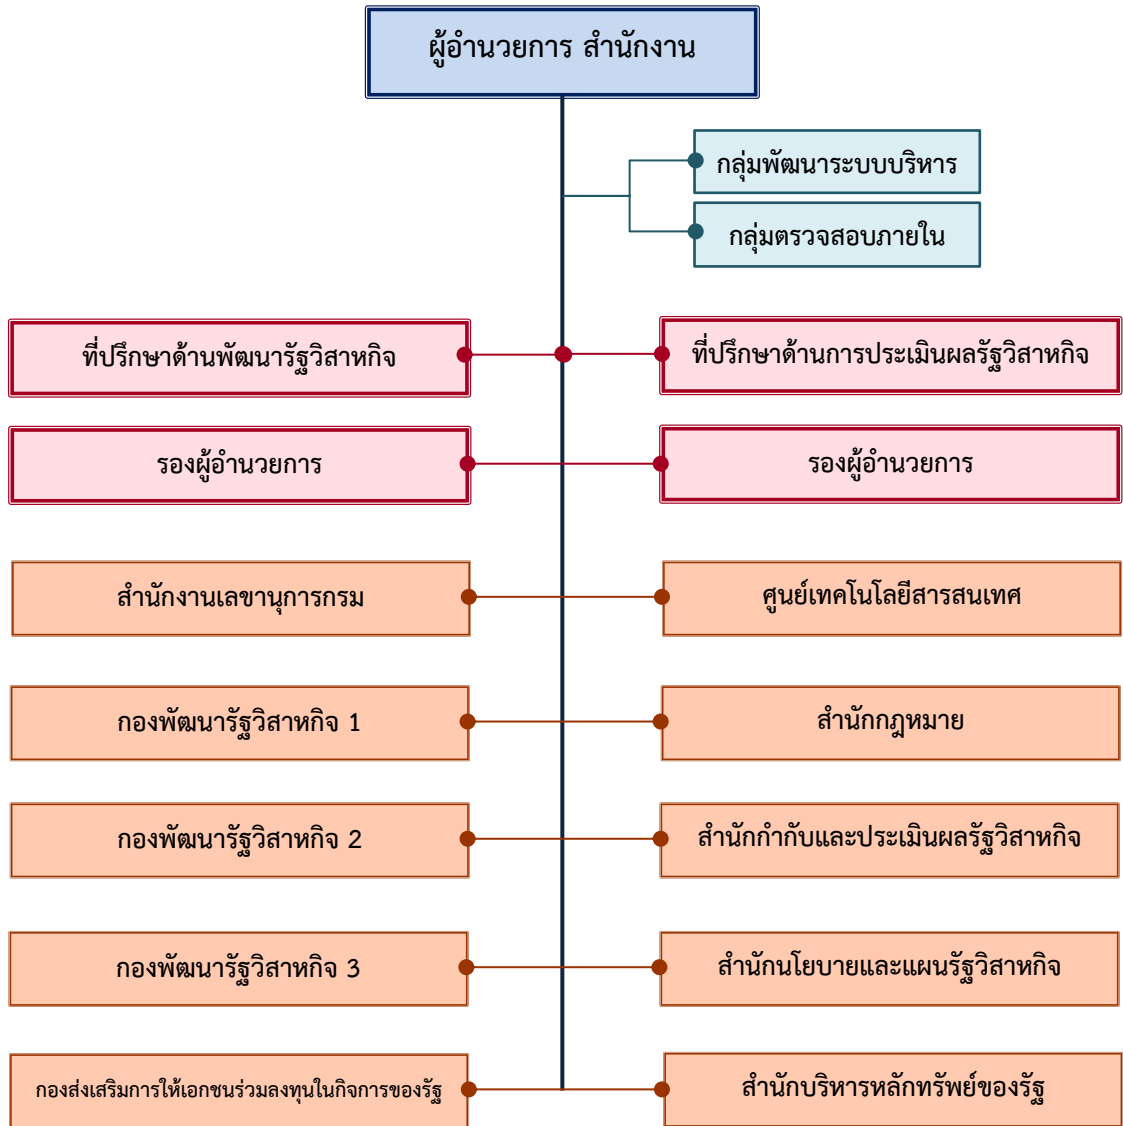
ผู้อำนวยการ สำนักงาน

กลุ่มพัฒนาระบบบริหาร

กลุ่มตรวจสอบภายใน

ที่ปรึกษาด้านพัฒนารัฐวิสาหกิจ

ที่ปรึกษาด้านการประเมินผลรัฐวิสาหกิจ

รองผู้อำนวยการ

รองผู้อำนวยการ

สำนักงานเลขานุการกรม

ศูนย์เทคโนโลยีสารสนเทศ

กองพัฒนารัฐวิสาหกิจ 1

สำนักกฎหมาย

กองพัฒนารัฐวิสาหกิจ 2

สำนักกำกับและประเมินผลรัฐวิสาหกิจ

กองพัฒนารัฐวิสาหกิจ 3

สำนักนโยบายและแผนรัฐวิสาหกิจ

กองส่งเสริมการให้เอกชนร่วมลงทุนในกิจการของรัฐ

สำนักบริหารหลักทรัพย์ของรัฐ